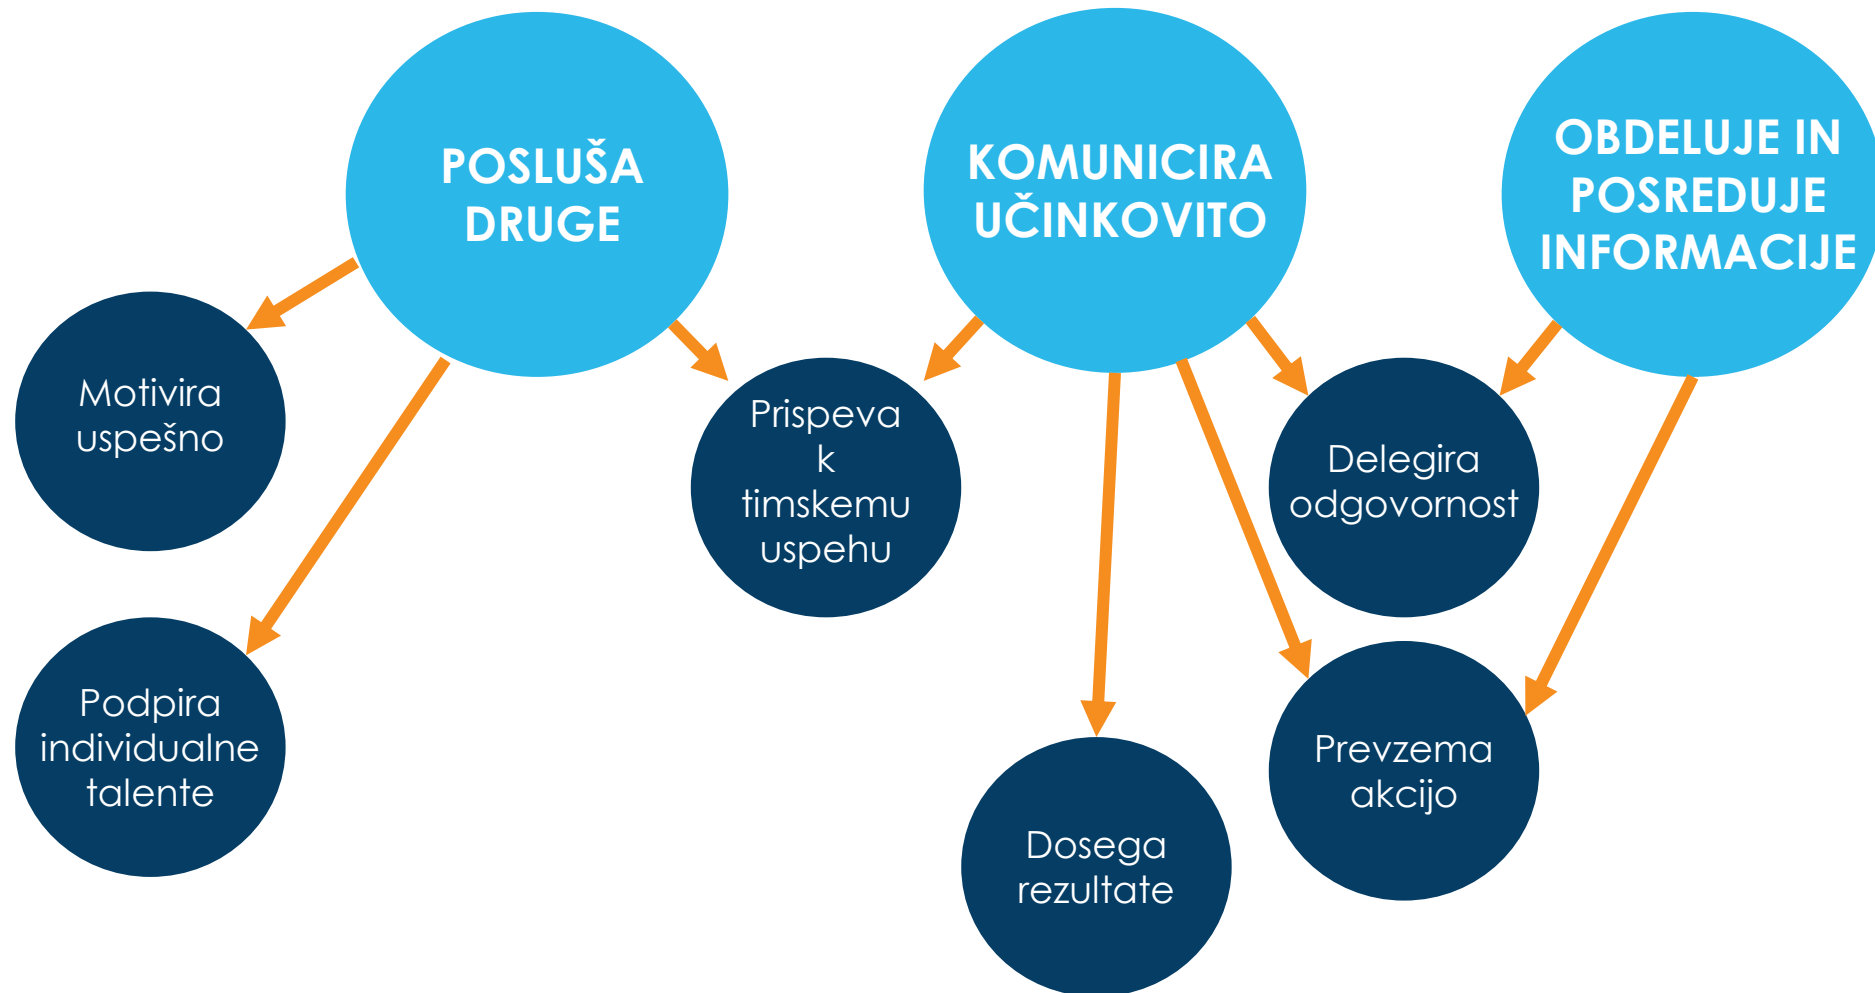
POSLUŠA DRUGE

KOMUNICIRA UČINKOVITO

OBDELUJE IN POSREDUJE INFORMACIJE

Motivira uspešno

Prispeva k timskemu uspehu

Delegira odgovornost

Podpira individualne talente

Prevzema akcijo

Dosega rezultate